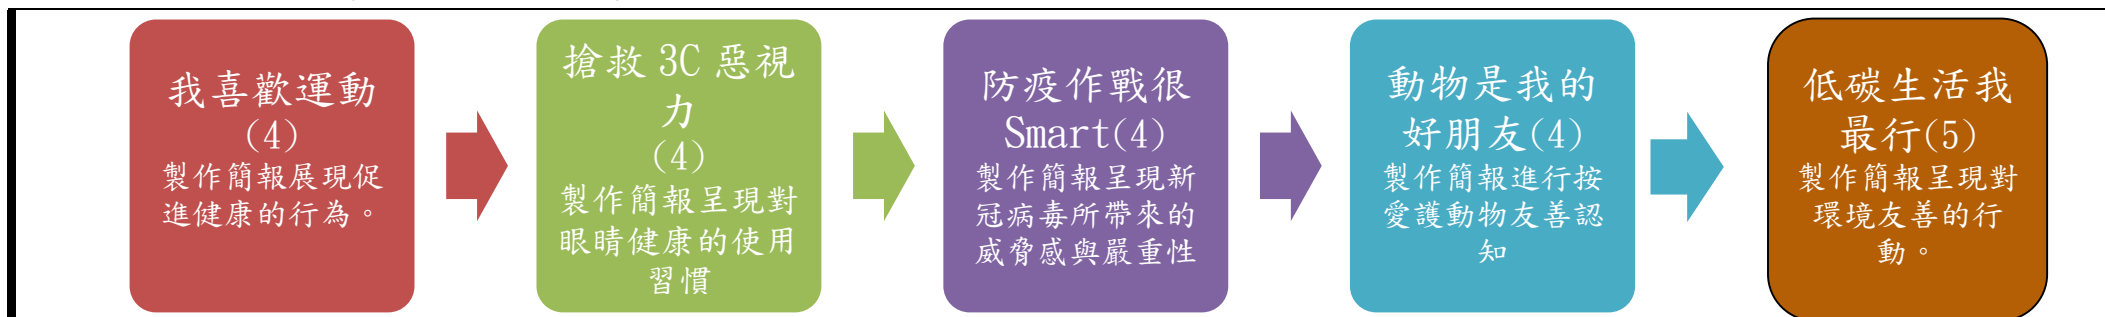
我喜歡運動
(4)
製作簡報展現促進健康的行為。

搶救 3C 惡視力
(4)
製作簡報呈現對眼睛健康的使用習慣

防疫作戰很Smart(4)
製作簡報呈現新冠病毒所帶來的威脅感與嚴重性

動物是我的好朋友(4)
製作簡報進行按愛護動物友善認知

低碳生活我最行(5)
製作簡報呈現對環境友善的行動。